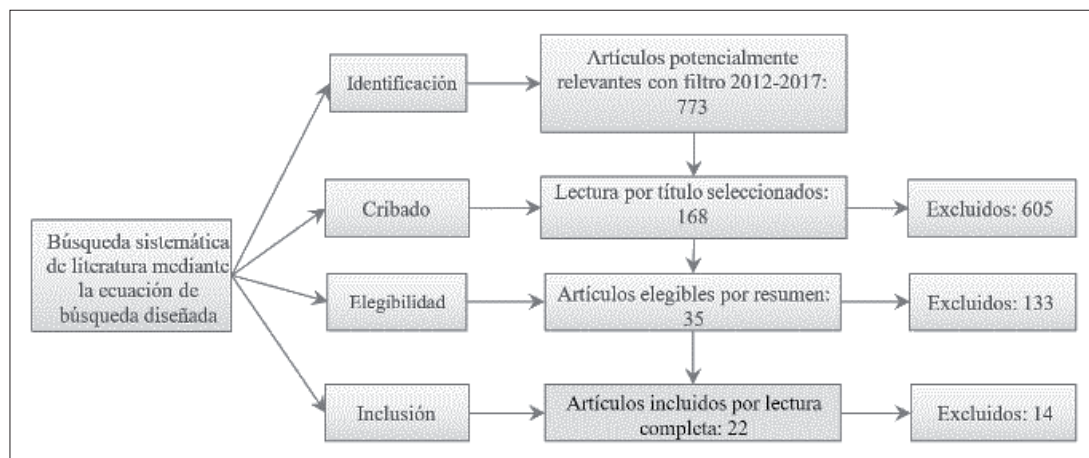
Búsqueda sistemática de literatura mediante la ecuación de búsqueda diseñada

Identificación

Artículos potencialmente relevantes con filtro 2012-2017: 773

Cribado

Lectura por título seleccionados: 168

Excluidos: 605

Elegibilidad

Artículos elegibles por resumen: 35

Excluidos: 133

Inclusión

Artículos incluidos por lectura completa: 22

Excluidos: 14